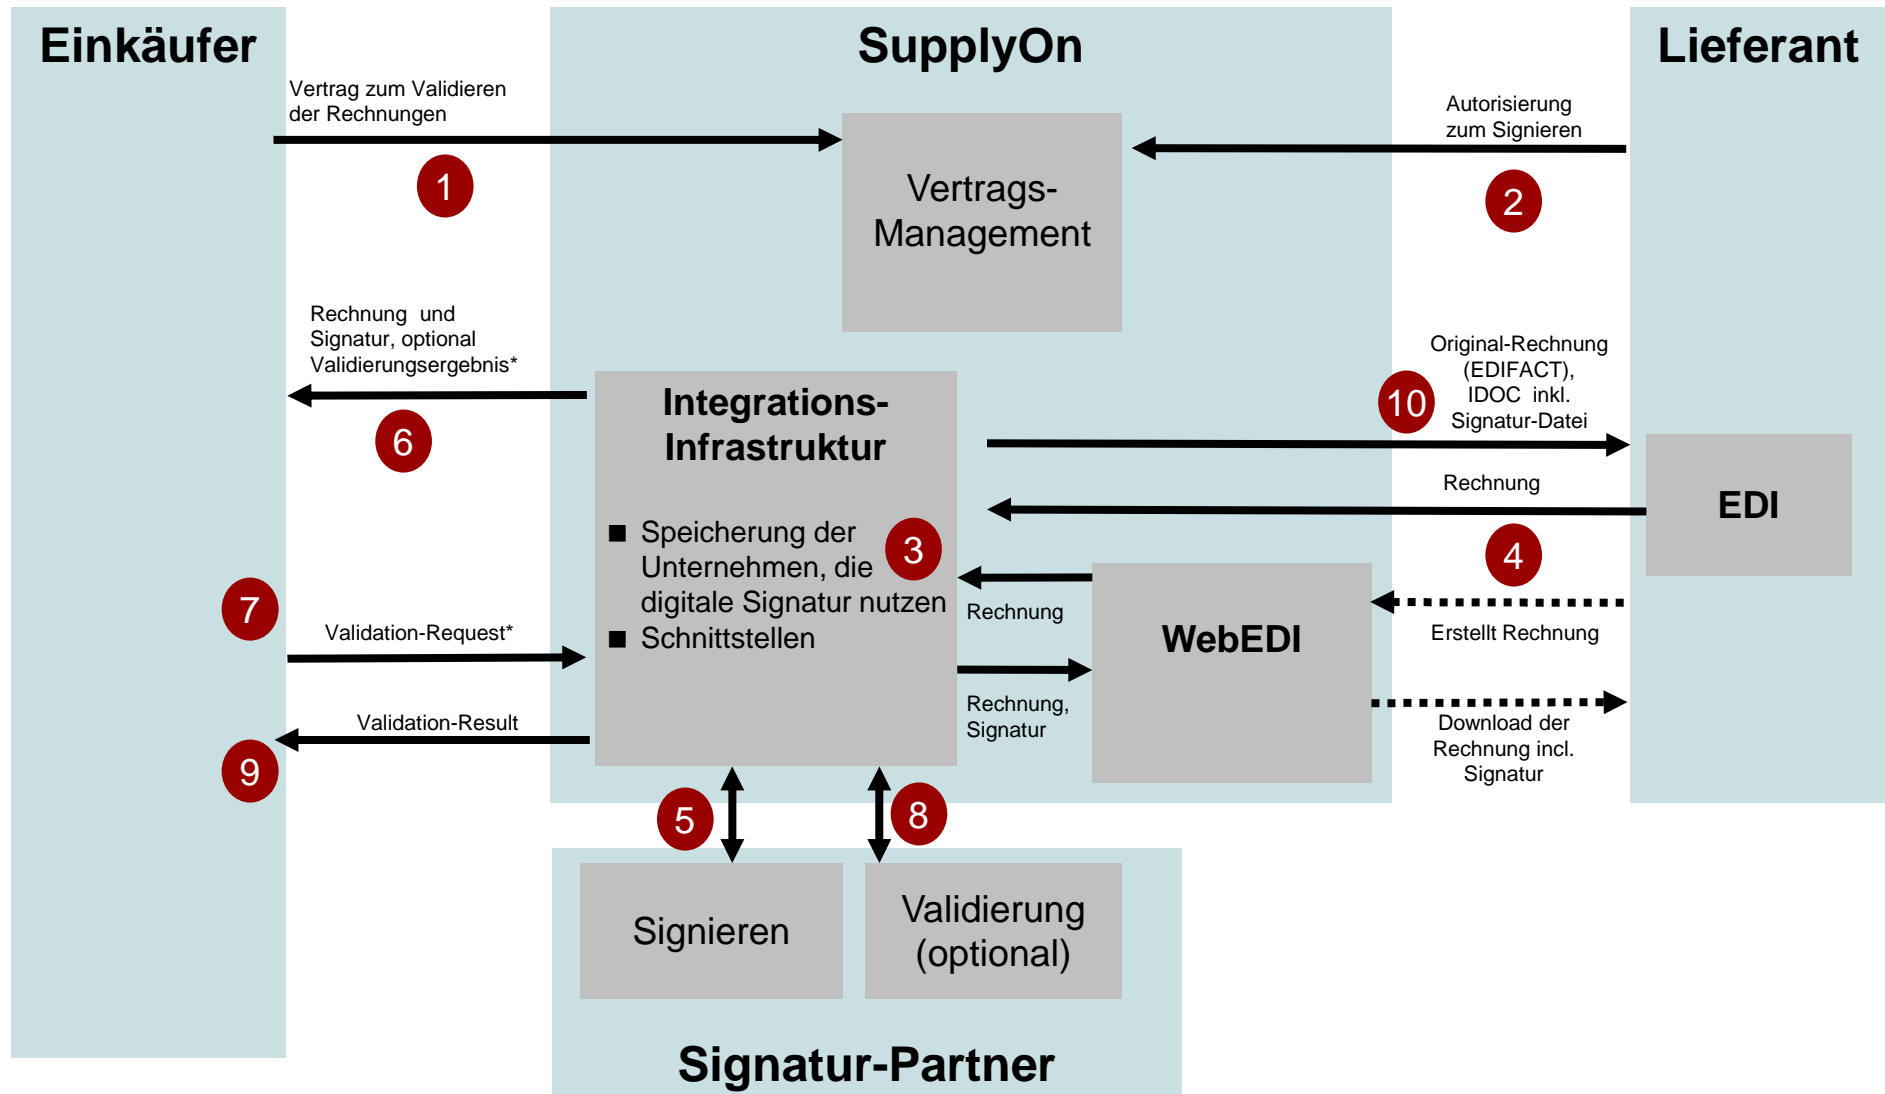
Einkäufer

SupplyOn

Lieferant

Vertrag zum Validieren der Rechnungen

1

Vertrags-Management

Autorisierung zum Signieren

2

Rechnung und Signatur, optional Validierungsergebnis*

6

Integrations-Infrastruktur

■ Speicherung der Unternehmen, die digitale Signatur nutzen
■ Schnittstellen

3

Original-Rechnung (EDIFACT), IDOC inkl. Signatur-Datei

10

Rechnung

EDI

4

7

Validation-Request*

Rechnung

WebEDI

Erstellt Rechnung

Rechnung, Signatur

Download der Rechnung incl. Signatur

Validation-Result

9

5

8

Signieren

Validierung (optional)

Signatur-Partner